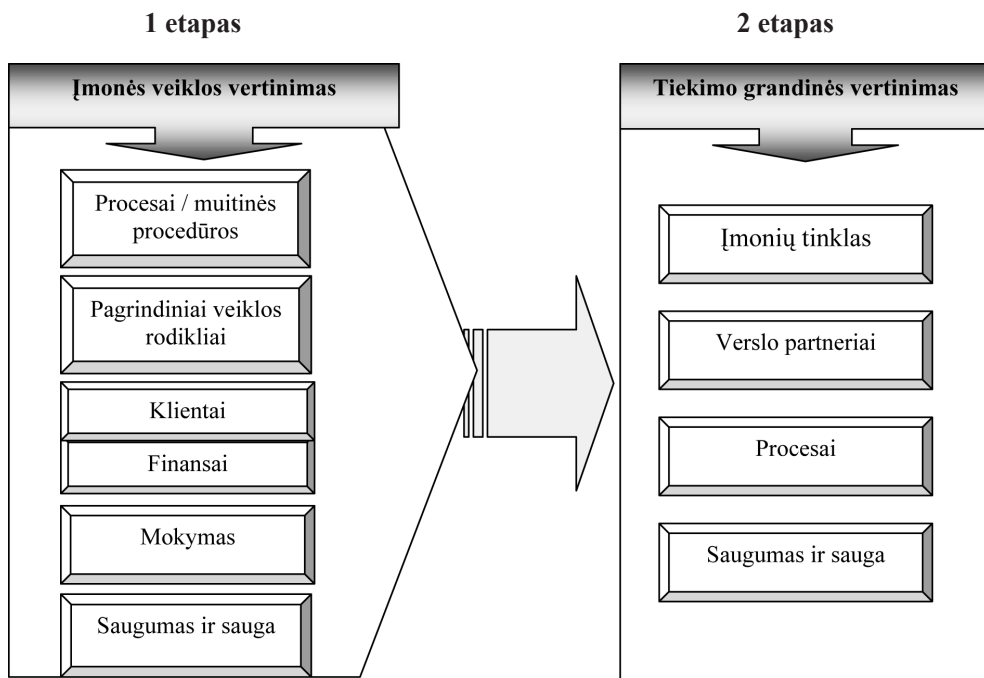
1 etapas

Įmonės veiklos vertinimas

Procesai / muitinės procedūros

Pagrindiniai veiklos rodikliai

Klientai

Finansai

Mokymas

Saugumas ir sauga

2 etapas

Tiekimo grandinės vertinimas

Įmonių tinklas

Verslo partneriai

Procesai

Saugumas ir sauga